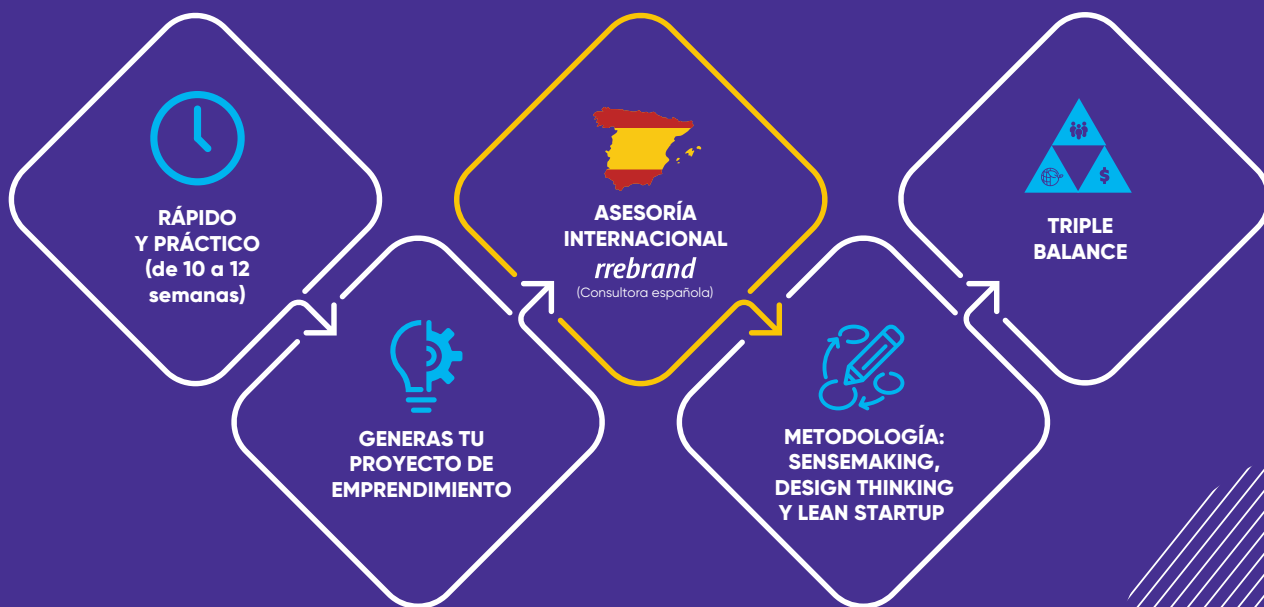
RÁPIDO
Y PRÁCTICO
(de 10 a 12
semanas)

GENERAS TU
PROYECTO DE
EMPRENDIMIENTO

ASESORÍA
INTERNACIONAL
rrebrand
(Consultora española)

METODOLOGÍA:
SENSEMAKING,
DESIGN THINKING
Y LEAN STARTUP

$

TRIPLE
BALANCE